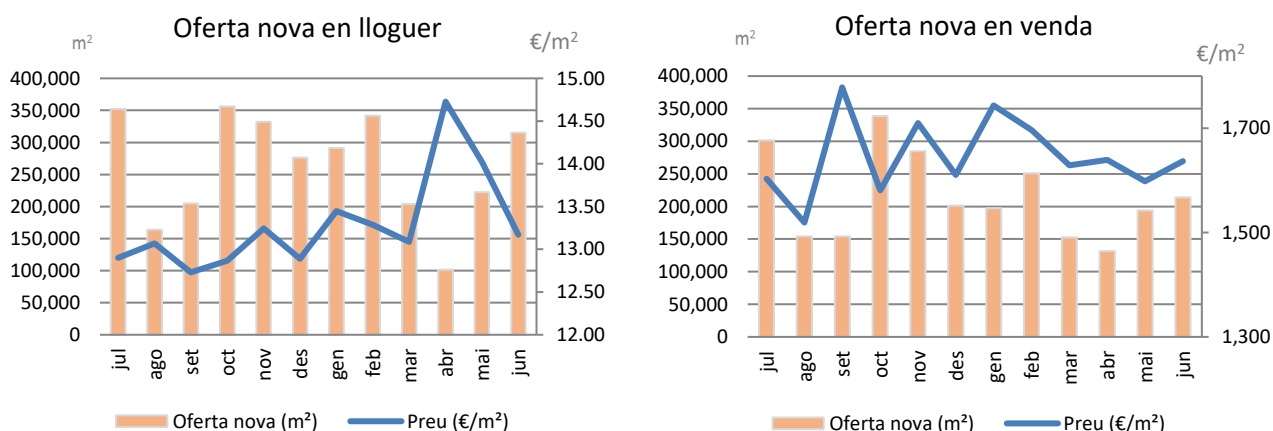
Oferta nova en lloguer

m²

€/m²

400,000
350,000
300,000
250,000
200,000
150,000
100,000
50,000
0

15.00
14.50
14.00
13.50
13.00
12.50
12.00

jul ago set oct nov des gen feb mar abr mai jun

Oferta nova (m²)   Preu (€/m²)

Oferta nova en venda

m²

€/m²

400,000
350,000
300,000
250,000
200,000
150,000
100,000
50,000
0

1,700
1,500
1,300

jul ago set oct nov des gen feb mar abr mai jun

Oferta nova (m²)   Preu (€/m²)